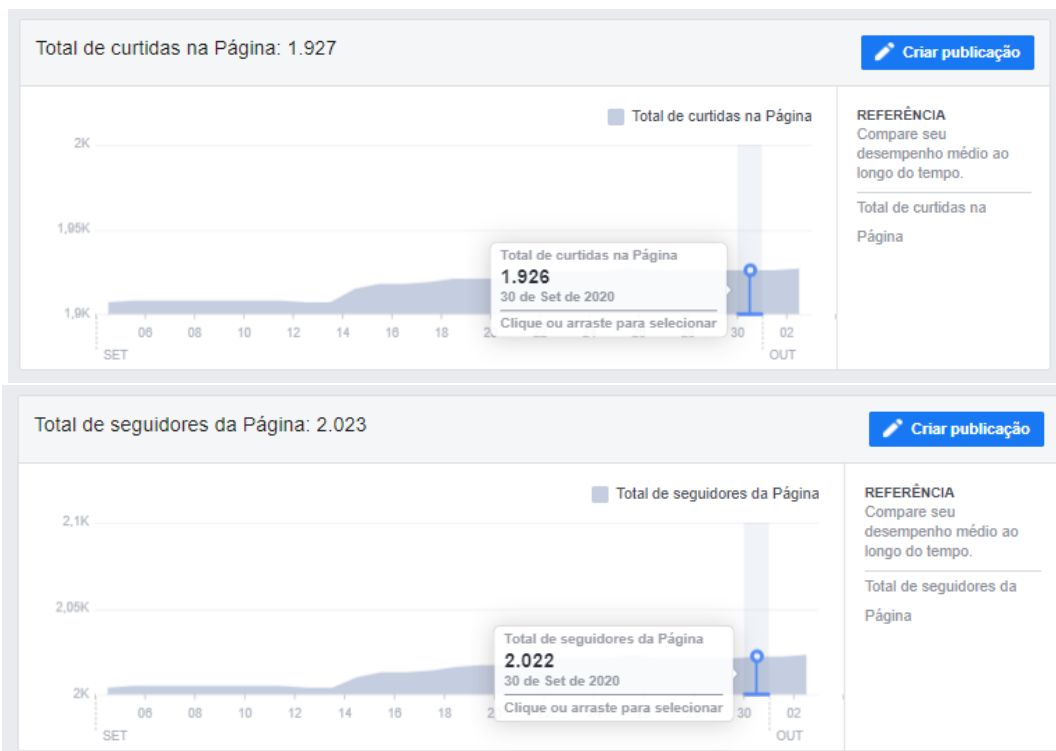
Total de curtidas na Página: 1.927

Criar publicação

Total de curtidas na Página

2K

1,95K

1,9K

06 08 10 12 14 16 18 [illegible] 30 02

SET

OUT

Total de curtidas na Página
1.926
30 de Set de 2020
Clique ou arraste para selecionar

REFERÊNCIA
Compare seu desempenho médio ao longo do tempo.

Total de curtidas na Página

Total de seguidores da Página: 2.023

Criar publicação

Total de seguidores da Página

2,1K

2,05K

2K

06 08 10 12 14 16 18 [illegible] 30 02

SET

OUT

Total de seguidores da Página
2.022
30 de Set de 2020
Clique ou arraste para selecionar

REFERÊNCIA
Compare seu desempenho médio ao longo do tempo.

Total de seguidores da Página